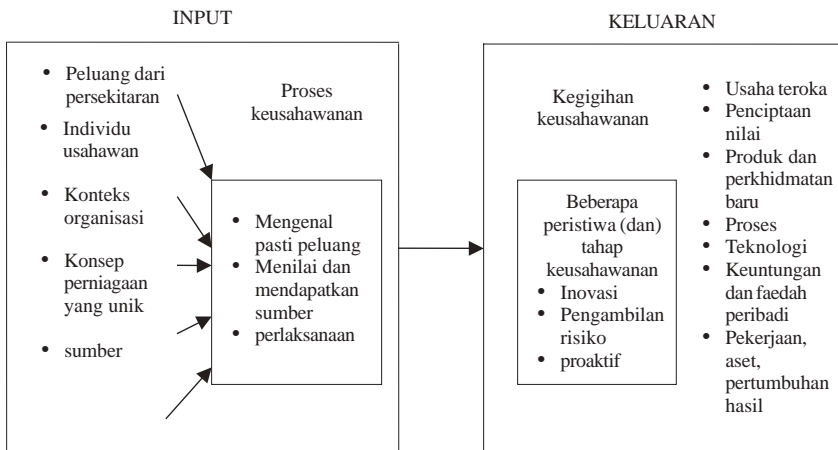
INPUT

- Peluang dari persekitaran
- Individu usahawan
- Konteks organisasi
- Konsep perniagaan yang unik
- sumber

Proses keusahawanan

- Mengenal pasti peluang
- Menilai dan mendapatkan sumber
- perlaksanaan

KELUARAN

Kegigihan keusahawanan

Beberapa peristiwa (dan) tahap keusahawanan
- Inovasi
- Pengambilan risiko
- proaktif

- Usaha teroka
- Penciptaan nilai
- Produk dan perkhidmatan baru
- Proses
- Teknologi
- Keuntungan dan faedah peribadi
- Pekerjaan, aset, pertumbuhan hasil